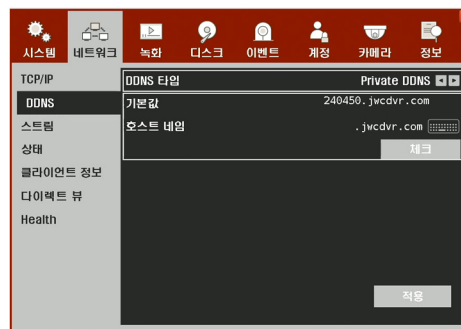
시스템 네트워크 녹화 디스크 이벤트 계정 카메라 정보

TCP/IP
DDNS
스트림
상태
클라이언트 정보
다이렉트 뷰
Health

| DDNS 타입 | Private DDNS |
|---|---|
| 기본값 | 240450.jwcdvr.com |
| 호스트 네임 | .jwcdvr.com |

체크

적용